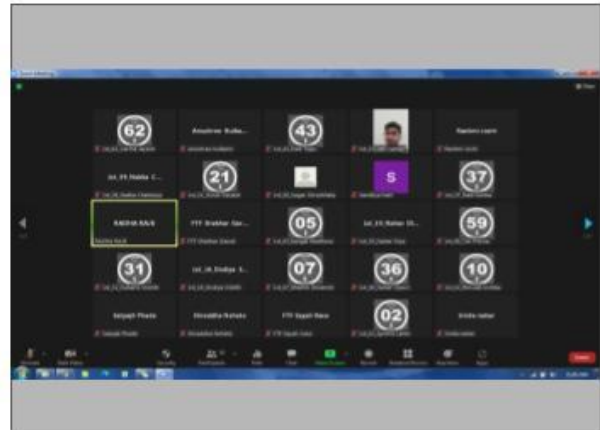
62

Anushree Kulka...

43

Rashmi Leam

Ist_IX_Nabha C...

21

S

37

RADHA RAVI

FTF Shekhar Gor...

05

Ist_IX_Naher Sh...

59

31

Ist_IX_Ondiya S...

07

36

10

Satyajit Phade

Shraddha Rahate

FTF Sayali Rane

02

Ervika Jadhav

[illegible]